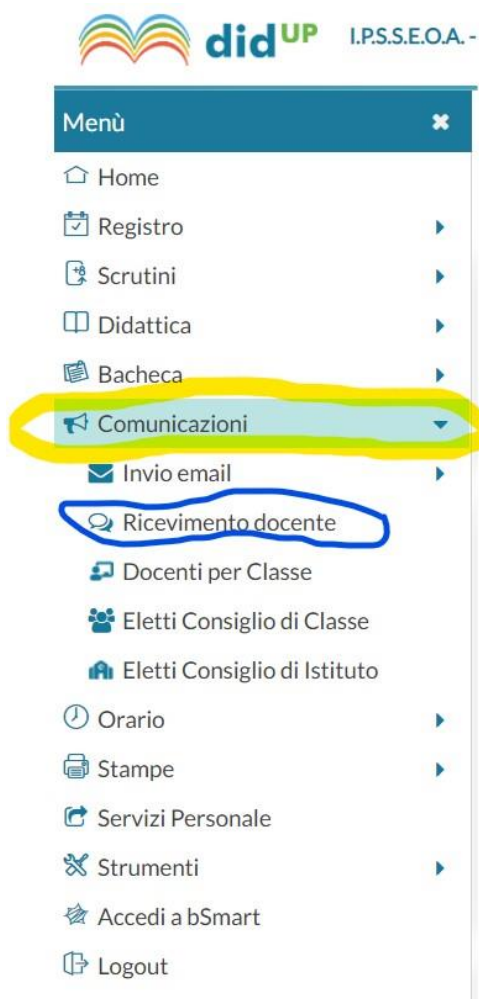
did UP I.P.S.S.E.O.A. -

Menù

Home

Registro

Scrutini

Didattica

Bacheca

Comunicazioni

Invio email

Ricevimento docente

Docenti per Classe

Eletti Consiglio di Classe

Eletti Consiglio di Istituto

Orario

Stampe

Servizi Personale

Strumenti

Accedi a bSmart

Logout